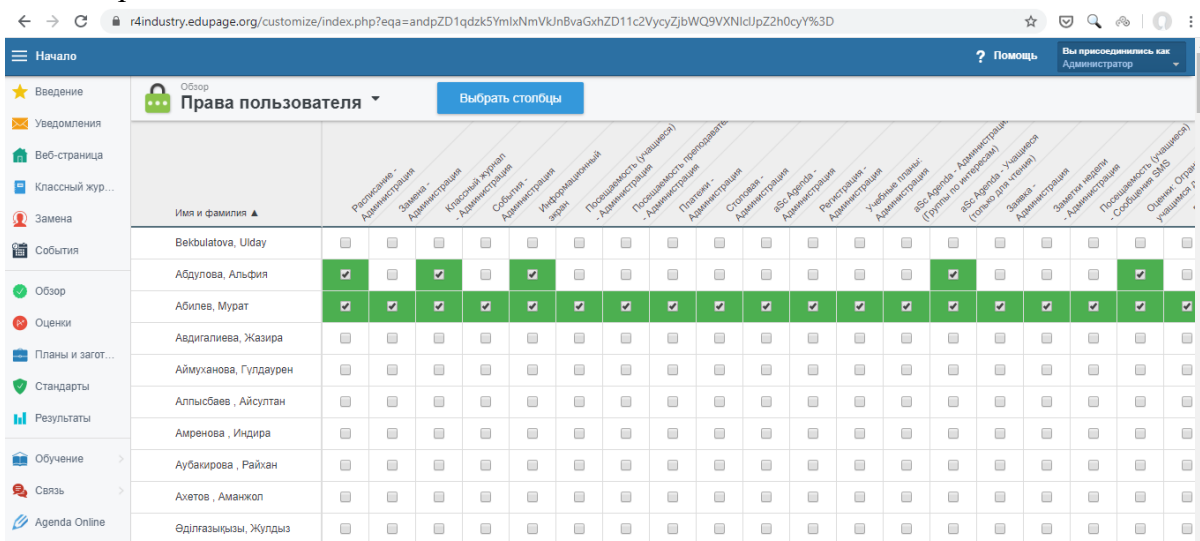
r4industry.edupage.org/customize/index.php?eqa=andpZD1qdzk5YmlxNmVkJnBvaGxhZD11c2VycyZjbWQ9VXNlcUpZ2h0cyY%3D

Начало

? Помощь

Вы присоединились как
Администратор

Введение
Уведомления
Веб-страница
Классный жур...
Замена
События
Обзор
Оценки
Планы и загот...
Стандарты
Результаты
Обучение
Связь
Agenda Online

Обзор
Права пользователя

Выбрать столбцы

| Имя и фамилия ▲ | Расписание - Администрация | Замена - Администрация | Классный журнал - Администрация | События - Администрация | Информационный экран | Посещаемость (учащиеся) - Администрация | Посещаемость преподавате - Администрация | Платежи - Администрация | Столовая - Администрация | aSc Agenda - Администрация | Регистрация - Администрация | Учебные планы: Администрация | aSc Agenda - Администрация (Группы по интересам) | aSc Agenda - Учащиеся (только для чтения) | Заявка - Администрация | Заметки недели - Администрация | Посещаемость (учащиеся) - Сообщения SMS | Оценки: Огра учащимся д |
|---|---|---|---|---|---|---|---|---|---|---|---|---|---|---|---|---|---|---|
| Bekbulatova, Ulday | ☐ | ☐ | ☐ | ☐ | ☐ | ☐ | ☐ | ☐ | ☐ | ☐ | ☐ | ☐ | ☐ | ☐ | ☐ | ☐ | ☐ | ☐ |
| Абдулова, Альфия | ☑ | ☐ | ☑ | ☐ | ☑ | ☐ | ☐ | ☐ | ☐ | ☐ | ☐ | ☐ | ☑ | ☐ | ☐ | ☐ | ☑ | ☐ |
| Абилев, Мурат | ☑ | ☑ | ☑ | ☑ | ☑ | ☑ | ☑ | ☑ | ☑ | ☑ | ☑ | ☑ | ☑ | ☑ | ☑ | ☑ | ☑ | ☑ |
| Авдигалиева, Жазира | ☐ | ☐ | ☐ | ☐ | ☐ | ☐ | ☐ | ☐ | ☐ | ☐ | ☐ | ☐ | ☐ | ☐ | ☐ | ☐ | ☐ | ☐ |
| Аймуханова, Гулдаурен | ☐ | ☐ | ☐ | ☐ | ☐ | ☐ | ☐ | ☐ | ☐ | ☐ | ☐ | ☐ | ☐ | ☐ | ☐ | ☐ | ☐ | ☐ |
| Алпысбаев , Айсултан | ☐ | ☐ | ☐ | ☐ | ☐ | ☐ | ☐ | ☐ | ☐ | ☐ | ☐ | ☐ | ☐ | ☐ | ☐ | ☐ | ☐ | ☐ |
| Амренова , Индира | ☐ | ☐ | ☐ | ☐ | ☐ | ☐ | ☐ | ☐ | ☐ | ☐ | ☐ | ☐ | ☐ | ☐ | ☐ | ☐ | ☐ | ☐ |
| Аубакирова , Райхан | ☐ | ☐ | ☐ | ☐ | ☐ | ☐ | ☐ | ☐ | ☐ | ☐ | ☐ | ☐ | ☐ | ☐ | ☐ | ☐ | ☐ | ☐ |
| Ахетов , Аманжол | ☐ | ☐ | ☐ | ☐ | ☐ | ☐ | ☐ | ☐ | ☐ | ☐ | ☐ | ☐ | ☐ | ☐ | ☐ | ☐ | ☐ | ☐ |
| Әділғазықызы, Жұлдыз | ☐ | ☐ | ☐ | ☐ | ☐ | ☐ | ☐ | ☐ | ☐ | ☐ | ☐ | ☐ | ☐ | ☐ | ☐ | ☐ | ☐ | ☐ |